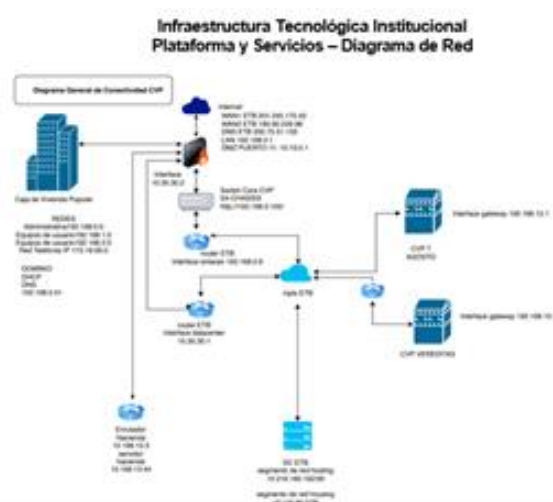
Infraestructura Tecnológica Institucional
Plataforma y Servicios – Diagrama de Red

Diagrama General de Conectividad CVP

Internet
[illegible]

Interface
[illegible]

Switch Core CVP
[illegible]

Caja de Vivienda Popular

REDES
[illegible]

DOMINIO
DHCP
DNS
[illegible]

router ETB
Interface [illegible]

Nube ETB

router ETB
Interface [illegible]

CVP 1
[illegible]

Interface gateway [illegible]

Interface gateway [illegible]

CVP VEREDITAS

Emulador
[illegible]

DC ETB
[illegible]